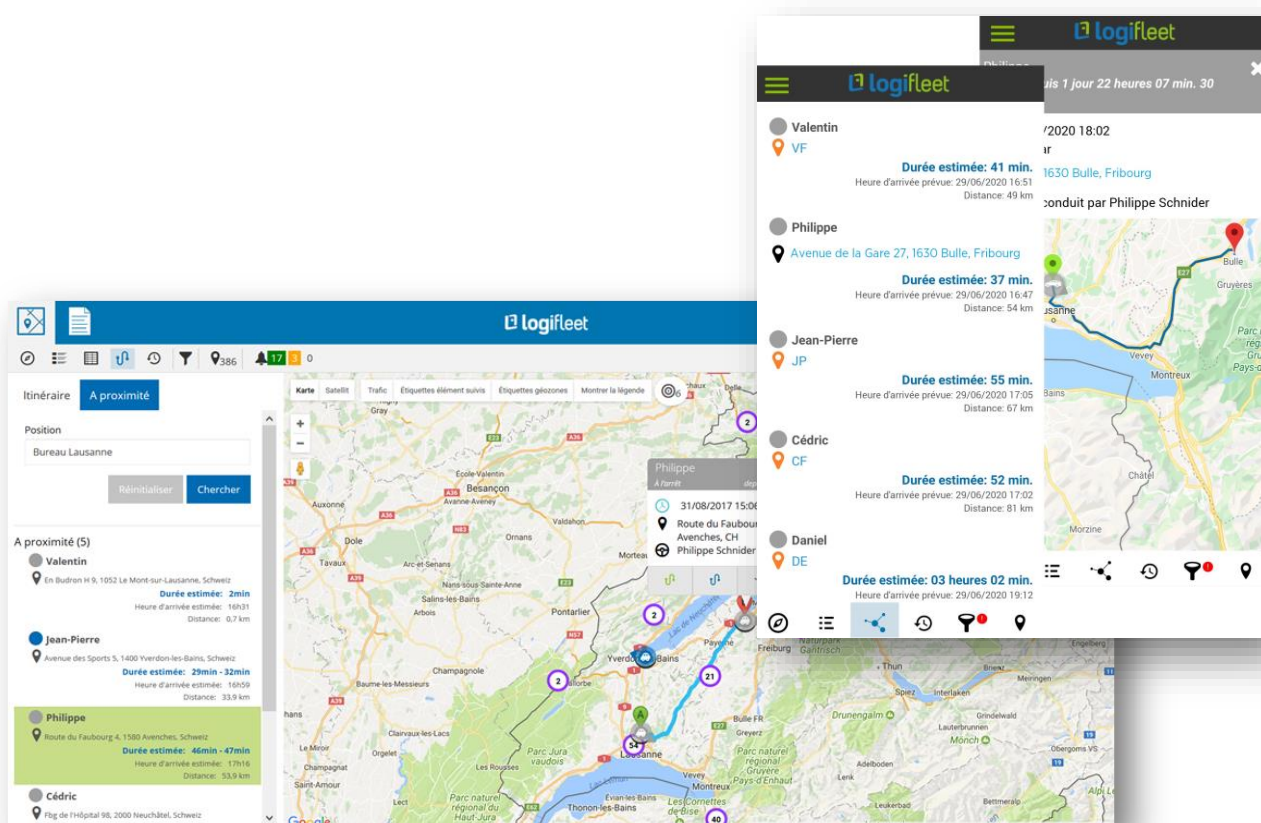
logifleet

Philippe
uis 1 jour 22 heures 07 min. 30

/2020 18:02
ar
1630 Bulle, Fribourg
conduit par Philippe Schnider

logifleet

Valentin
VF
Durée estimée: 41 min.
Heure d'arrivée prévue: 29/06/2020 16:51
Distance: 49 km

Philippe
Avenue de la Gare 27, 1630 Bulle, Fribourg
Durée estimée: 37 min.
Heure d'arrivée prévue: 29/06/2020 16:47
Distance: 54 km

Jean-Pierre
JP
Durée estimée: 55 min.
Heure d'arrivée prévue: 29/06/2020 17:05
Distance: 67 km

Cédric
CF
Durée estimée: 52 min.
Heure d'arrivée prévue: 29/06/2020 17:02
Distance: 81 km

Daniel
DE
Durée estimée: 03 heures 02 min.
Heure d'arrivée prévue: 29/06/2020 19:12

logifleet

386 17 3 0

Itinéraire A proximité

Position
Bureau Lausanne
Réinitialiser Chercher

A proximité (5)
Valentin
En Budron H 9, 1052 Le Mont-sur-Lausanne, Schweiz
Durée estimée: 2min
Heure d'arrivée estimée: 16h31
Distance: 0,7 km

Jean-Pierre
Avenue des Sports 5, 1400 Yverdon-les-Bains, Schweiz
Durée estimée: 29min - 32min
Heure d'arrivée estimée: 16h59
Distance: 33,9 km

Philippe
Route du Faubourg 4, 1580 Avenches, Schweiz
Durée estimée: 46min - 47min
Heure d'arrivée estimée: 17h16
Distance: 53,9 km

Cédric
Fbg de l'Hôpital 98, 2000 Neuchâtel, Schweiz

Karte Satellit Trafic Étiquettes élément suivis Étiquettes géozones Montrer la légende 6

Philippe
A l'arrêt
31/08/2017 15:06
Route du Faubour
Avenches, CH
Philippe Schnider

Besançon Dole Pontarlier Yverdon-les-Bains Lausanne Vevey Montreux Thun Spiez Interlaken Bulle Gruyères Morzine Châtel Freiburg Evian-les-Bains Thonon-les-Bains Parc Jura vaudois Parc naturel régional Gruyère Pays-d'Enhaut Les Cornettes de Bise